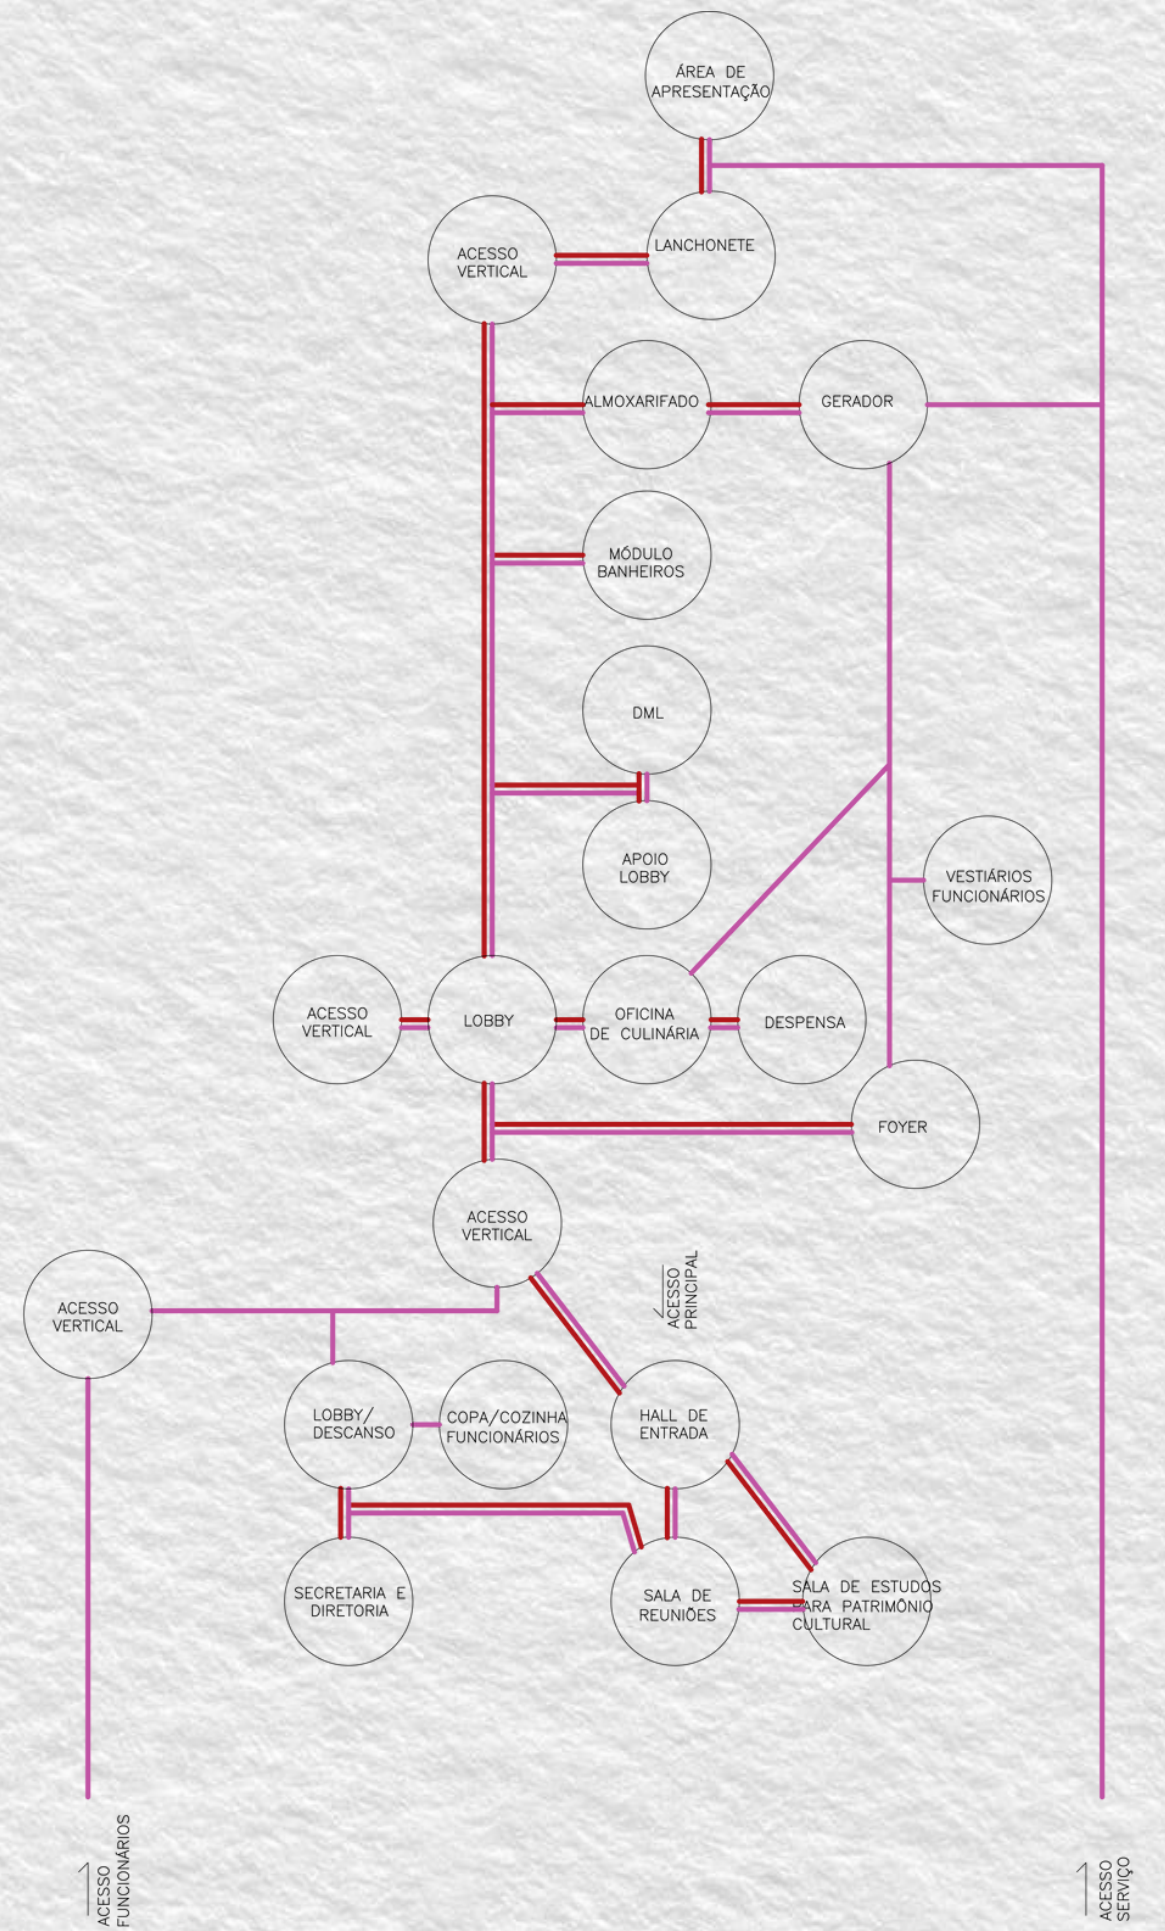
ÁREA DE APRESENTAÇÃO

ACESSO VERTICAL

LANCHONETE

ALMOXARIFADO

GERADOR

MÓDULO BANHEIROS

DML

APOIO LOBBY

VESTIÁRIOS FUNCIONÁRIOS

ACESSO VERTICAL

LOBBY

OFICINA DE CULINÁRIA

DESPENSA

FOYER

ACESSO VERTICAL

ACESSO PRINCIPAL

ACESSO VERTICAL

LOBBY/ DESCANSO

COPA/COZINHA FUNCIONÁRIOS

HALL DE ENTRADA

SECRETARIA E DIRETORIA

SALA DE REUNIÕES

SALA DE ESTUDOS PARA PATRIMÔNIO CULTURAL

ACESSO FUNCIONÁRIOS

ACESSO SERVIÇO